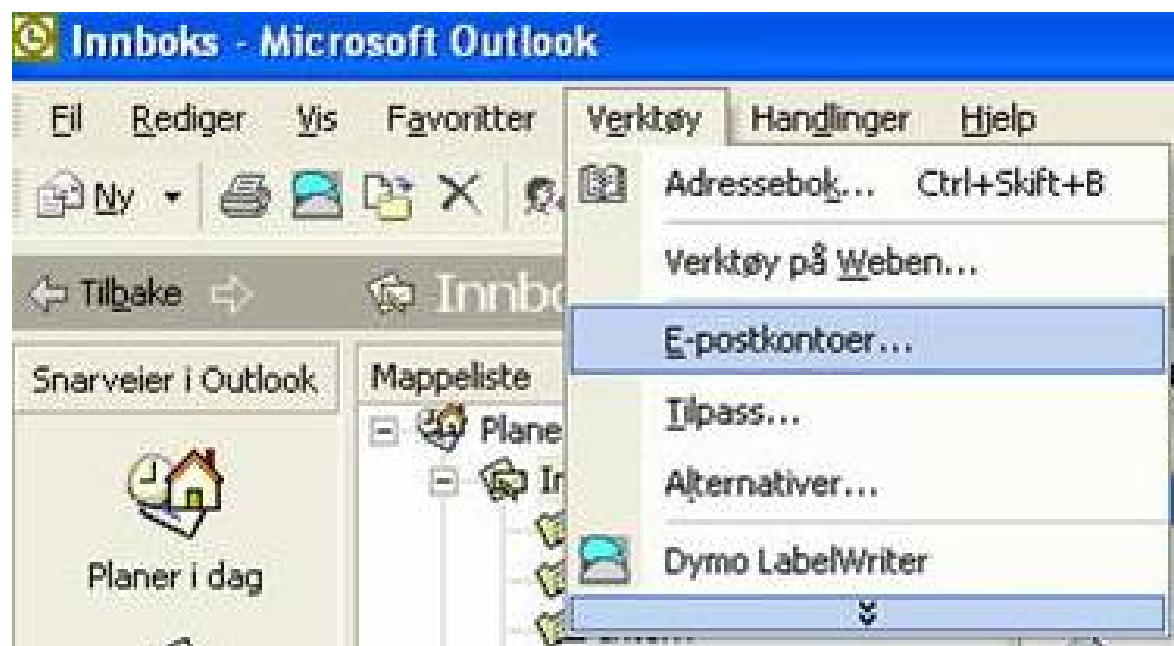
Innboks - Microsoft Outlook

Fil Rediger Vis Favoritter Verktøy Handlinger Hjelp

Ny

Tilbake

Innbo

Snarveier i Outlook

Planer i dag

Mappeliste

Plane

In

Adressebok... Ctrl+Skift+B

Verktøy på Weben...

E-postkontoer...

Tilpass...

Alternativer...

Dymo LabelWriter